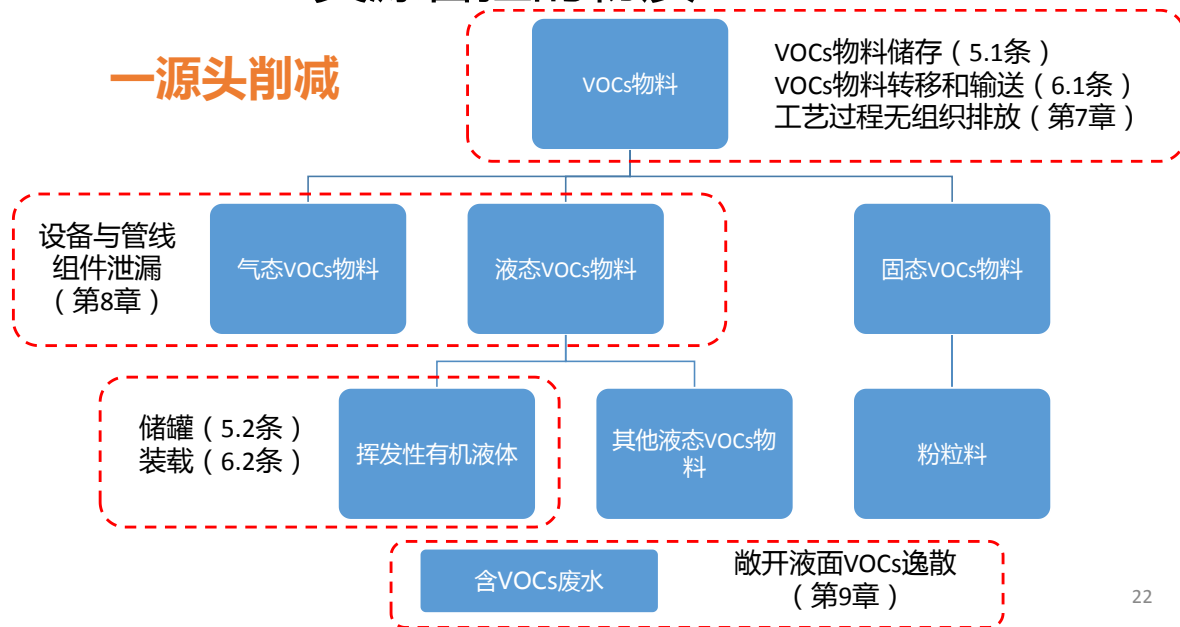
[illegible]

一源头削减

VOCs物料

VOCs物料储存（5.1条）
VOCs物料转移和输送（6.1条）
工艺过程无组织排放（第7章）

设备与管线组件泄漏（第8章）

气态VOCs物料

液态VOCs物料

固态VOCs物料

储罐（5.2条）
装载（6.2条）

挥发性有机液体

其他液态VOCs物料

粉粒料

含VOCs废水

敞开液面VOCs逸散（第9章）

22